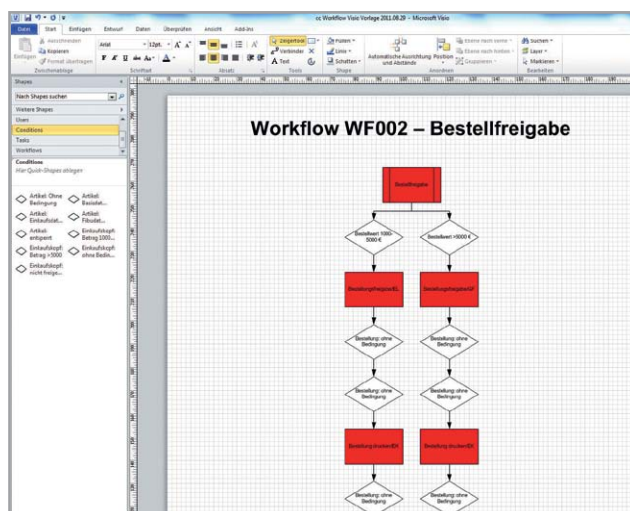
cc Workflow Visio Vorlage 2011.08.29 - Microsoft Visio

Datei Start Einfügen Entwurf Daten Überprüfen Ansicht Add-Ins

Ausschneiden
Kopieren
Einfügen
Format übertragen
Zwischenablage

Arial
12pt.
Schriftart

Absatz

Zeigertool
Verbinder
A Text
Tools

Füllen
Linie
Schatten
Shape

Automatische Ausrichtung und Abstände
Position
Anordnen

Ebene nach vorne
Ebene nach hinten
Gruppieren

Suchen
Layer
Markieren
Bearbeiten

Shapes

Nach Shapes suchen

Weitere Shapes
Users
Conditions
Tasks
Workflows

Conditions
Hier Quick-Shapes ablegen

Artikel: Ohne Bedingung
Artikel: Bestellst...
Artikel: Einkaufsstat...
Artikel: Filbudel...
Artikel: entspannt
Einkaufskopf: Betrag 1000...
Einkaufskopf: Betrag >5000
Einkaufskopf: ohne Bedin...
Einkaufskopf: nicht freige...

Workflow WF002 – Bestellfreigabe

Bestellfreigabe

Bestellwert 1000-5000 €

Bestellwert >5000 €

BestellungfreigabeKL

BestellungfreigabeGF

Bestellung: ohne Bedingung

Bestellung: ohne Bedingung

Bestellung: ohne Bedingung

Bestellung: ohne Bedingung

Bestellung druckenEK

Bestellung druckenEK

Bestellung: ohne Bedingung

Bestellung: ohne Bedingung